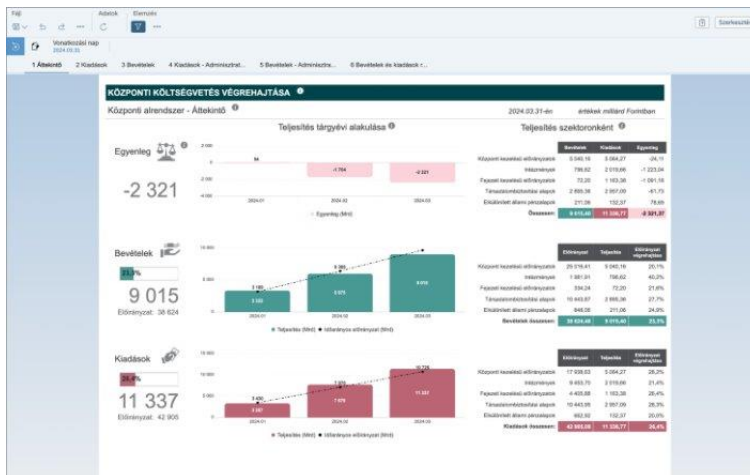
Fájl Adatok Elemzés

Szerkesztés

Vonatkozási nap 2024.03.31.

1 Áttekintő 2 Kiadások 3 Bevételek 4 Kiadások - Adminisztrat... 5 Bevételek - Adminisztra... 6 Bevételek és kiadások r...

KÖZPONTI KÖLTSÉGVETÉS VÉGREHAJTÁSA

Központi alrendszer - Áttekintő

2024.03.31-én értékek milliárd Forintban

Teljesítés tárgyévi alakulása

Teljesítés szektoronként

Egyenleg

-2 321

| | Bevételek | Kiadások | Egyenleg |
|---|---|---|---|
| Központi kezelésű előirányzatok | 5 040,16 | 5 064,27 | -24,11 |
| Intézmények | 786,62 | 2 010,66 | -1 223,04 |
| Fejezeti kezelésű előirányzatok | 72,20 | 1 163,38 | -1 091,18 |
| Társadalombiztosítási alapok | 2 895,36 | 2 957,09 | -61,73 |
| Elkülönített állami pénzalapok | 211,06 | 132,37 | 78,69 |
| Összesen: | 9 015,40 | 11 336,77 | -2 321,37 |

Egyenleg (Mrd)

Bevételek

23,3%

9 015

Előirányzat: 38 624

Teljesítés (Mrd) Időarányos előirányzat (Mrd)

| | Előirányzat | Teljesítés | Előirányzat végrehajtása |
|---|---|---|---|
| Központi kezelésű előirányzatok | 25 016,41 | 5 040,16 | 20,1% |
| Intézmények | 1 981,31 | 786,62 | 40,3% |
| Fejezeti kezelésű előirányzatok | 334,24 | 72,20 | 21,6% |
| Társadalombiztosítási alapok | 10 443,87 | 2 895,36 | 27,7% |
| Elkülönített állami pénzalapok | 848,58 | 211,06 | 24,9% |
| Bevételek összesen: | 38 624,40 | 9 015,40 | 23,3% |

Kiadások

26,4%

11 337

Előirányzat: 42 905

Teljesítés (Mrd) Időarányos előirányzat (Mrd)

| | Előirányzat | Teljesítés | Előirányzat végrehajtása |
|---|---|---|---|
| Központi kezelésű előirányzatok | 17 938,03 | 5 064,27 | 28,2% |
| Intézmények | 9 453,75 | 2 010,66 | 21,4% |
| Fejezeti kezelésű előirányzatok | 4 405,88 | 1 163,38 | 26,4% |
| Társadalombiztosítási alapok | 10 443,87 | 2 957,09 | 28,3% |
| Elkülönített állami pénzalapok | 662,52 | 132,37 | 20,0% |
| Kiadások összesen: | 42 903,05 | 11 336,77 | 26,4% |